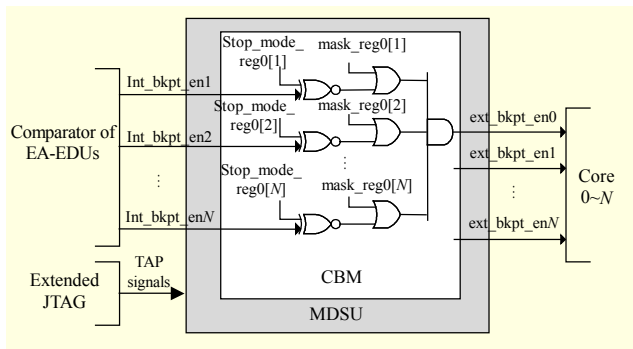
Stop_mode_ reg0[1]

mask_reg0[1]

Stop_mode_ reg0[2]

mask_reg0[2]

Stop_mode_ reg0[*N*]

mask_reg0[*N*]

Comparator of EA-EDUs

Int_bkpt_en1

Int_bkpt_en2

⋮

Int_bkpt_en*N*

⋮

ext_bkpt_en0

ext_bkpt_en1

⋮

ext_bkpt_en*N*

Core 0~*N*

Extended JTAG

TAP signals

CBM

MDSU